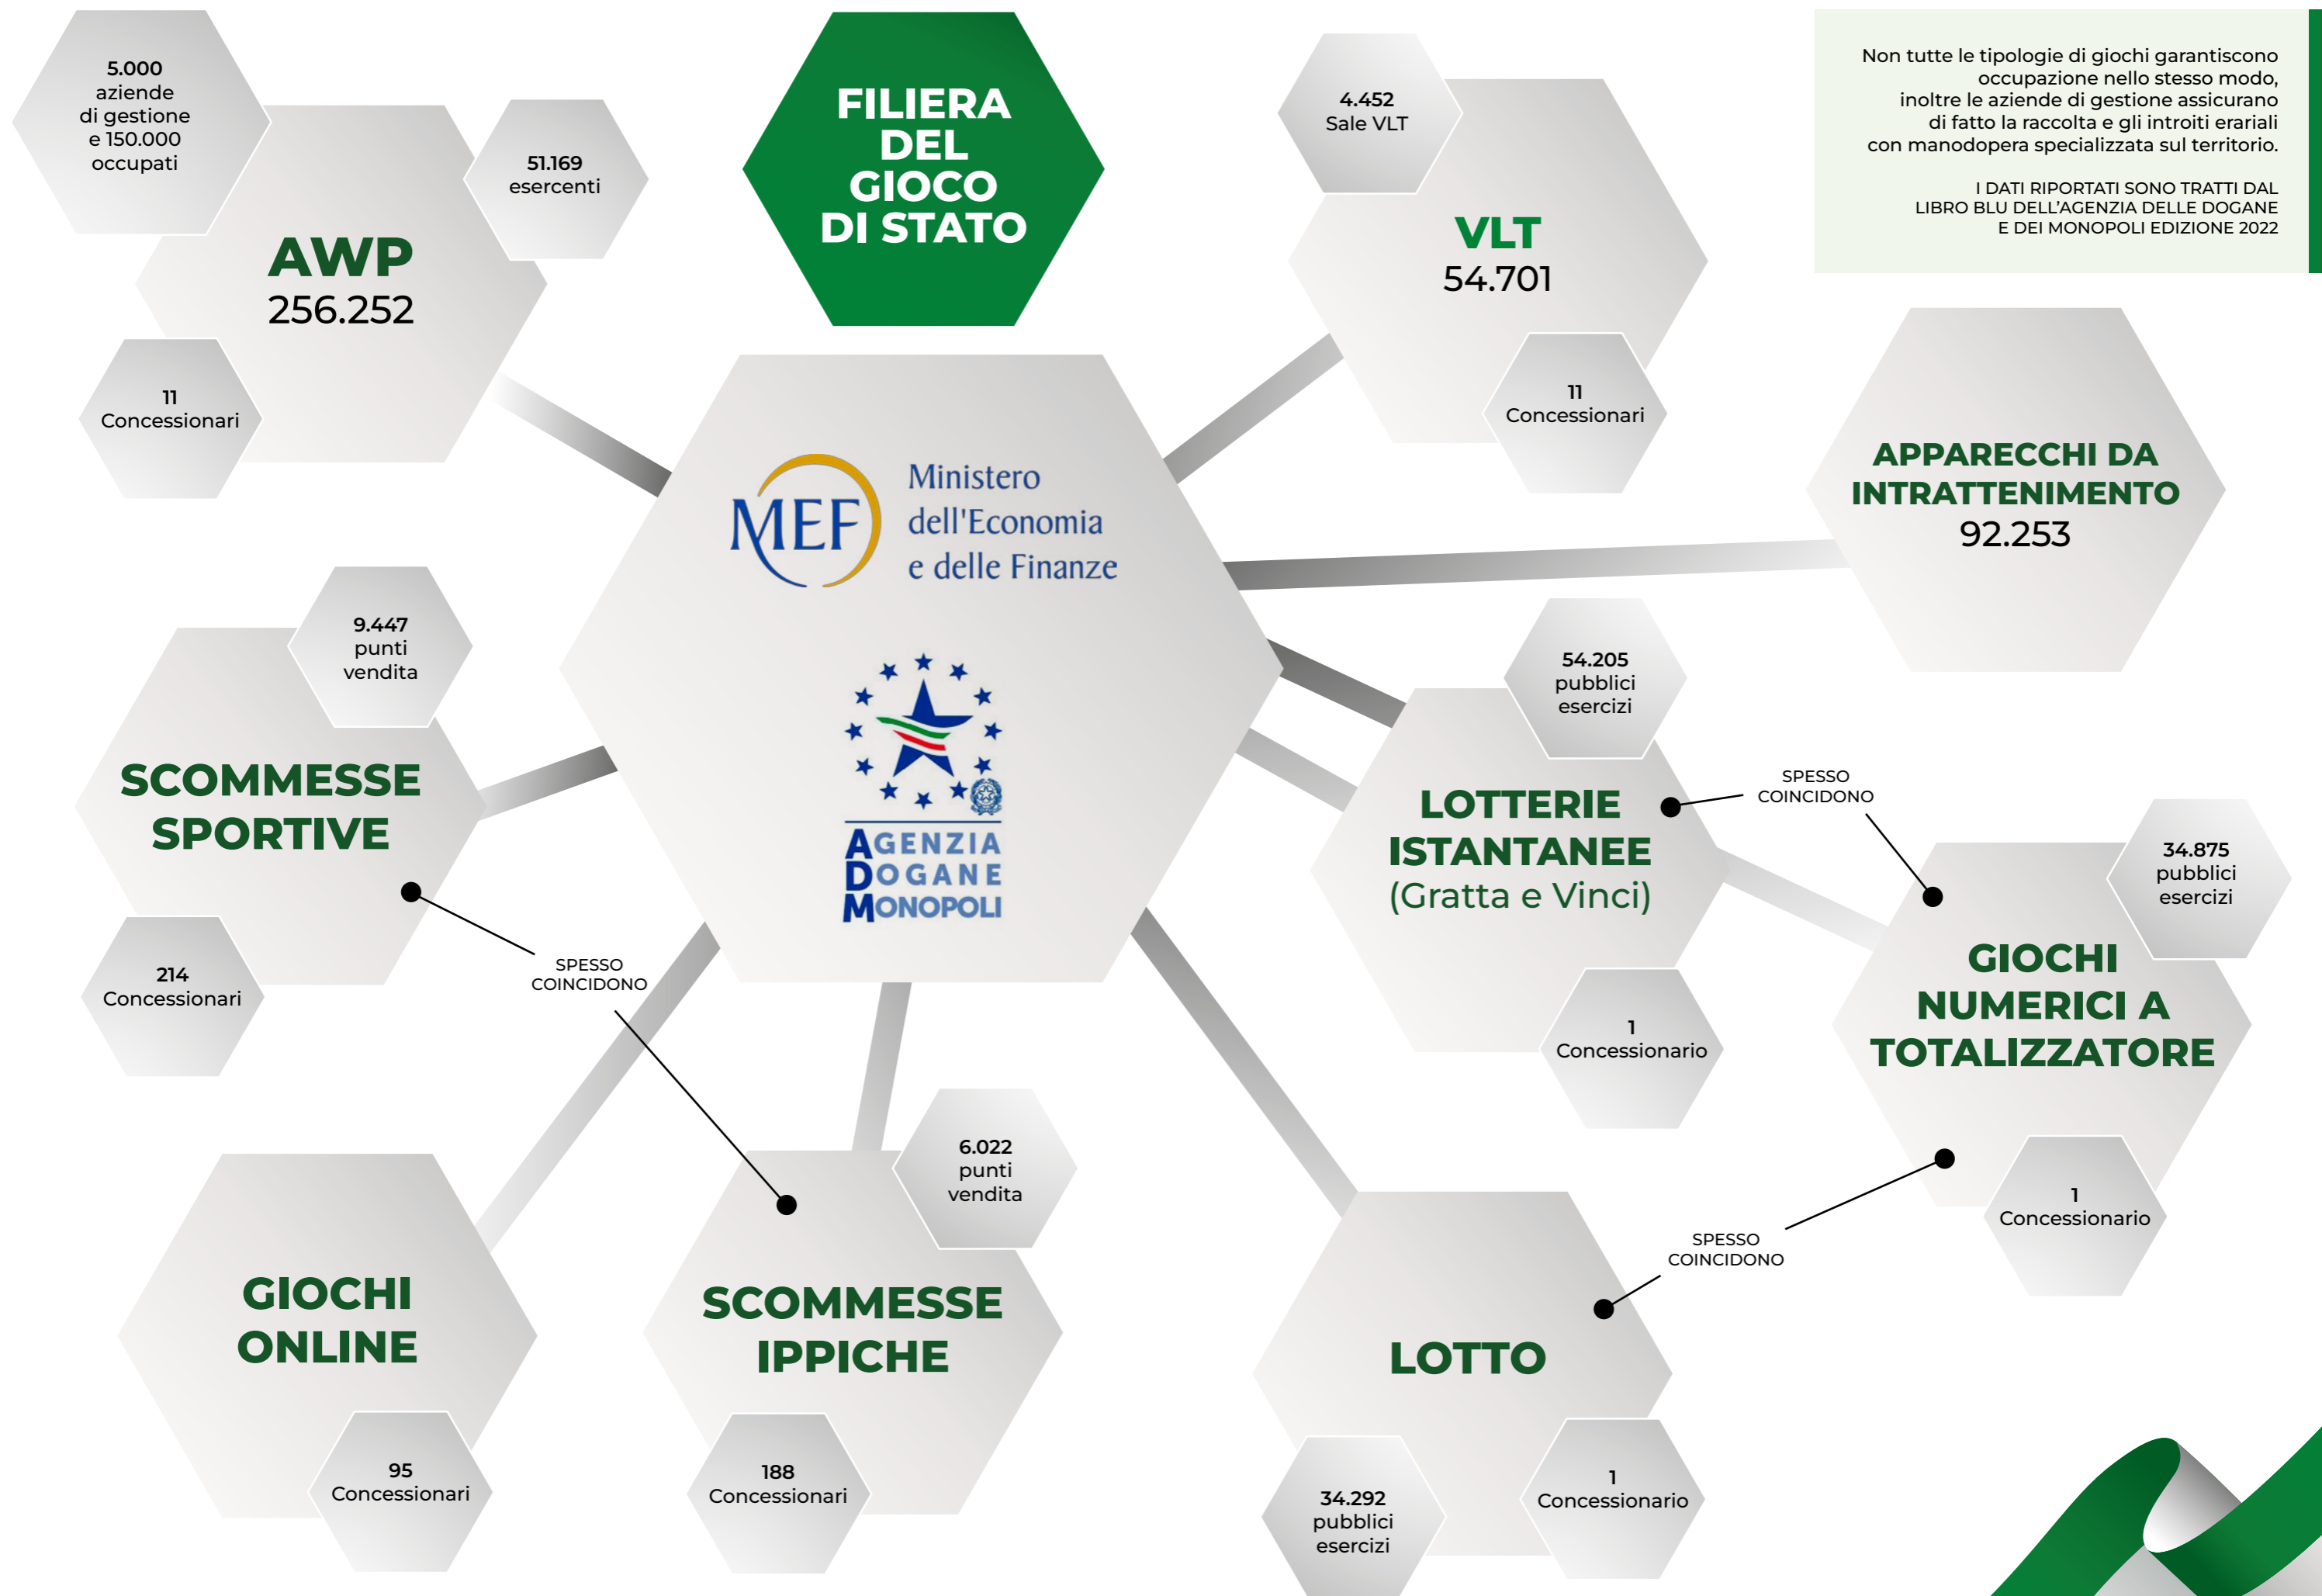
5.000
aziende
di gestione
e 150.000
occupati

AWP
256.252

51.169
esercenti

11
Concessionari

FILIERA
DEL
GIOCO
DI STATO

4.452
Sale VLT

VLT
54.701

11
Concessionari

Non tutte le tipologie di giochi garantiscono occupazione nello stesso modo, inoltre le aziende di gestione assicurano di fatto la raccolta e gli introiti erariali con manodopera specializzata sul territorio.

I DATI RIPORTATI SONO TRATTI DAL LIBRO BLU DELL'AGENZIA DELLE DOGANE E DEI MONOPOLI EDIZIONE 2022

MEF Ministero dell'Economia e delle Finanze

AGENZIA DOGANE MONOPOLI

APPARECCHI DA INTRATTENIMENTO
92.253

9.447
punti
vendita

SCOMMESSE
SPORTIVE

214
Concessionari

SPESSO
COINCIDONO

54.205
pubblici
esercizi

LOTTERIE
ISTANTANEE
(Gratta e Vinci)

SPESSO
COINCIDONO

1
Concessionario

34.875
pubblici
esercizi

GIOCHI
NUMERICI A
TOTALIZZATORE

1
Concessionario

SPESSO
COINCIDONO

6.022
punti
vendita

SCOMMESSE
IPPICHE

188
Concessionari

GIOCHI
ONLINE

95
Concessionari

LOTTO

34.292
pubblici
esercizi

1
Concessionario